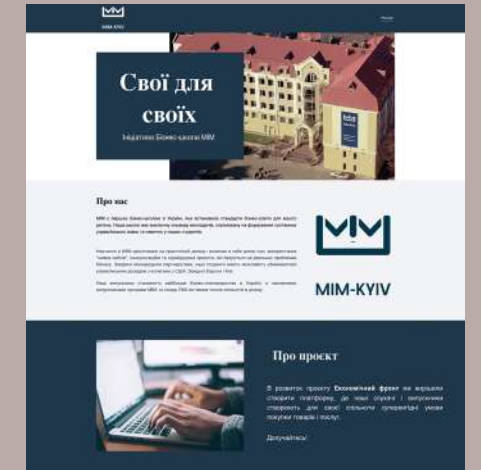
MIM-KYIV

Home

Свої для своїх

Ініціатива Бізнес-школи МІМ

Про нас

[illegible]

MIM-KYIV

Про проєкт

В розвиток проекту Економічний фронт ми вирішили створити платформу, де наші слухачі і випускники створюють для своєї спільноти суперкомфортні умови покупки товарів і послуг.

Долучайтесь!